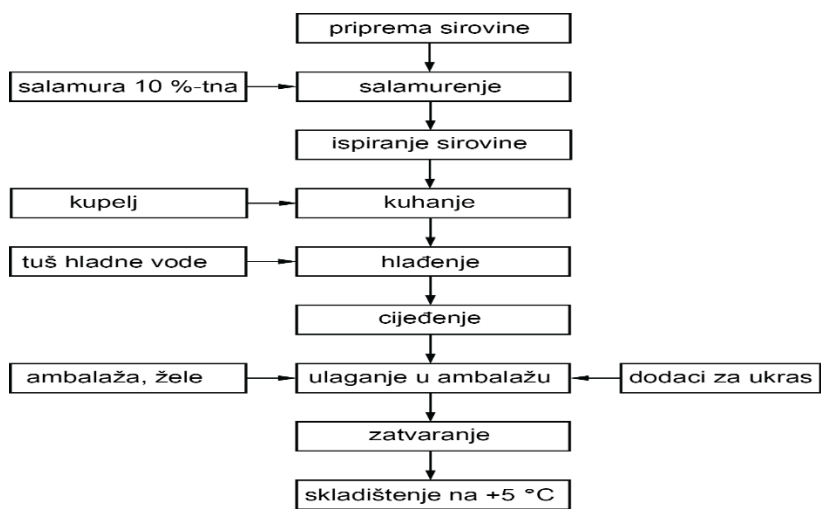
priprema sirovine

salamura 10 %-tna

salamurenje

ispiranje sirovine

kupelj

kuhanje

tuš hladne vode

hlađenje

cijeđenje

ambalaža, žele

ulaganje u ambalažu

dodaci za ukras

zatvaranje

skladištenje na +5 °C